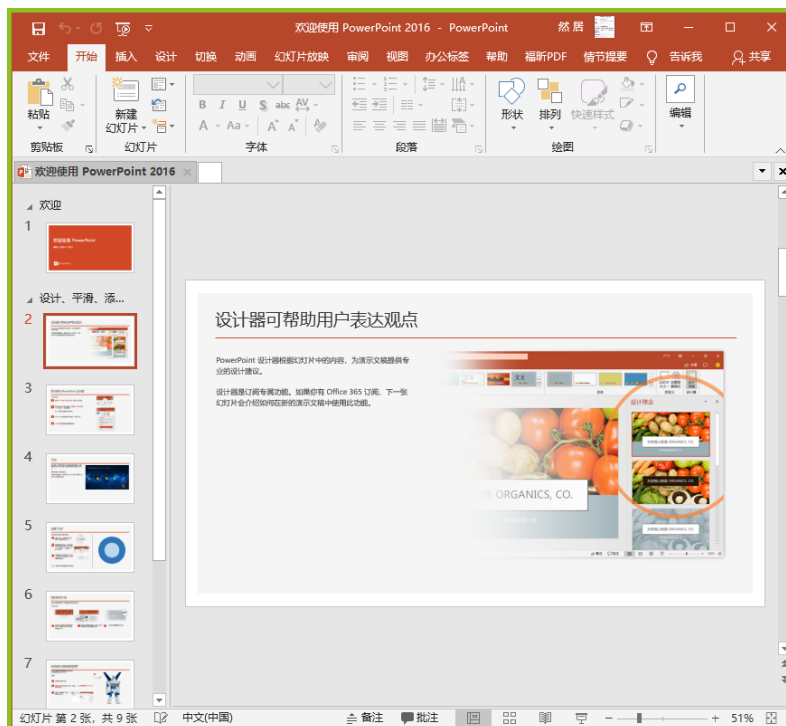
欢迎使用 PowerPoint 2016 - PowerPoint 然 居

文件 开始 插入 设计 切换 动画 幻灯片放映 审阅 视图 办公标签 帮助 福昕PDF 情节提要 告诉我 共享

粘贴 新建幻灯片 形状 排列 快速样式 编辑
剪贴板 幻灯片 字体 段落 绘图

欢迎使用 PowerPoint 2016

欢迎
1
设计、平滑、添...
2
3
4
5
6
7

设计器可帮助用户表达观点

PowerPoint 设计器根据幻灯片中的内容，为演示文稿提供专业的设计建议。

设计器是订阅专属功能。如果你有 Office 365 订阅，下一张幻灯片会介绍如何在新的演示文稿中使用此功能。

ORGANICS, CO.

设计理念

幻灯片 第 2 张，共 9 张 中文(中国) 备注 批注 51%